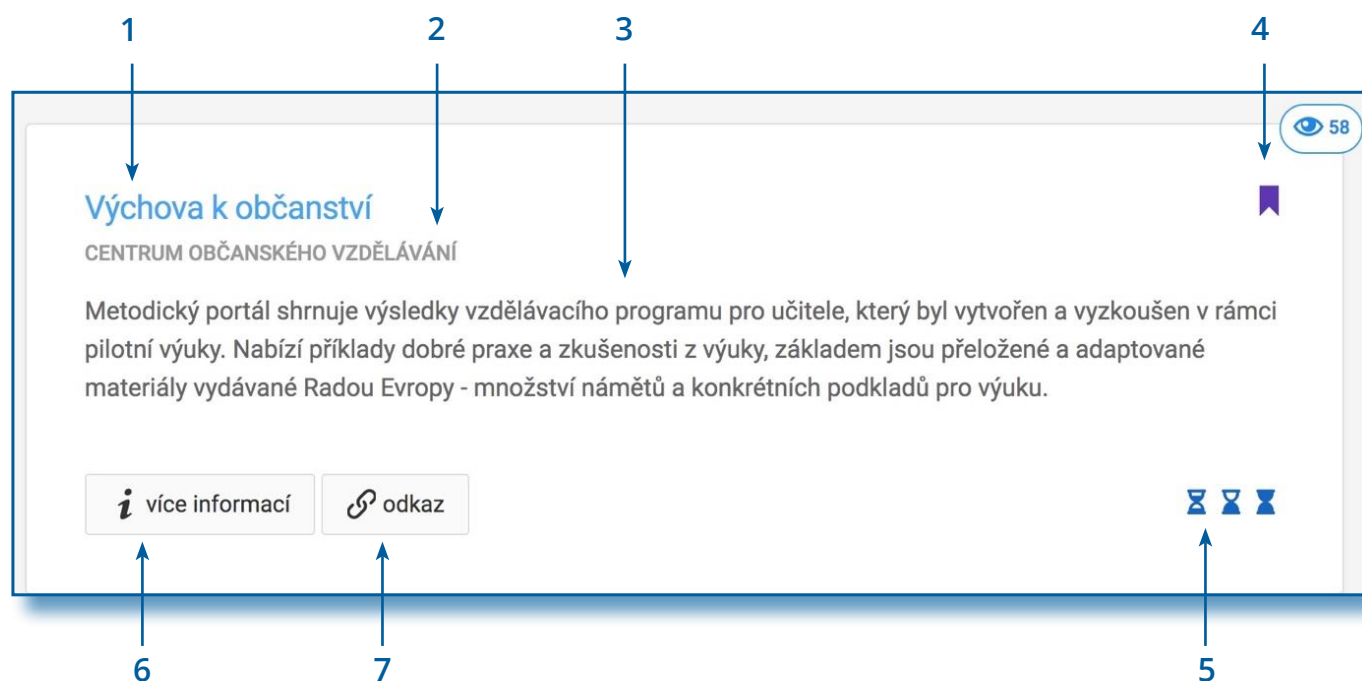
1
2
3
4

58

Výchova k občanství

CENTRUM OBČANSKÉHO VZDĚLÁVÁNÍ

Metodický portál shrnuje výsledky vzdělávacího programu pro učitele, který byl vytvořen a vyzkoušen v rámci pilotní výuky. Nabízí příklady dobré praxe a zkušenosti z výuky, základem jsou přeložené a adaptované materiály vydávané Radou Evropy - množství námětů a konkrétních podkladů pro výuku.

i více informací

odkaz

6
7
5